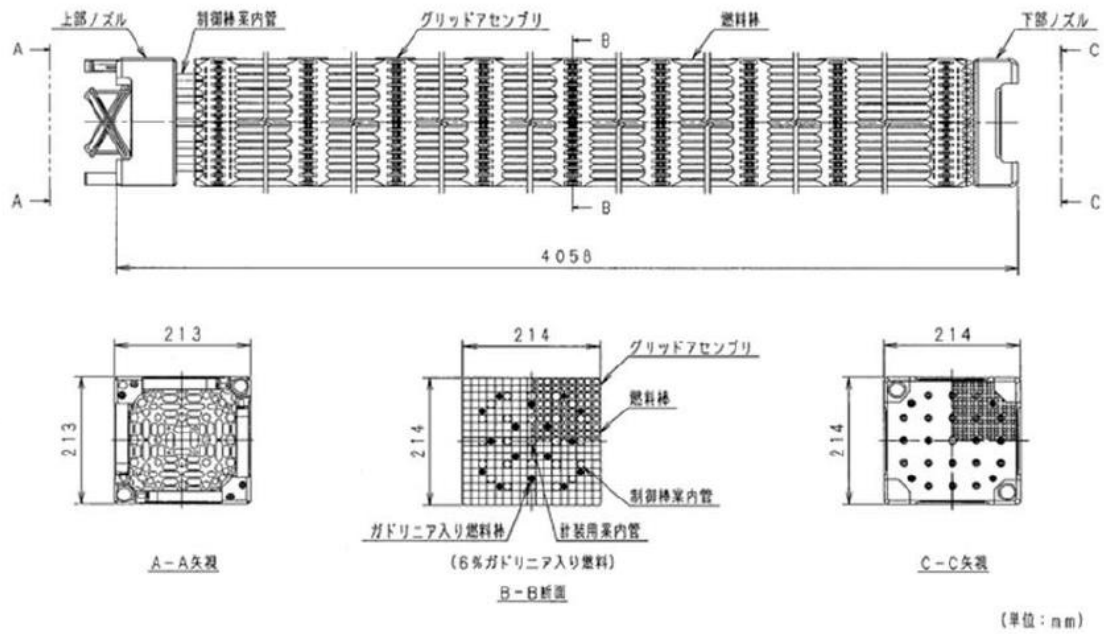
上部ノズル

制御棒案内管

グリッドアセンブリ

燃料棒

下部ノズル

A

A

B

B

C

C

4058

213

213

A－A矢視

214

214

グリッドアセンブリ

燃料棒

制御棒案内管

ガドリニア入り燃料棒

計装用案内管

（6％ガドリニア入り燃料）

B－B断面

214

214

C－C矢視

（単位：mm）